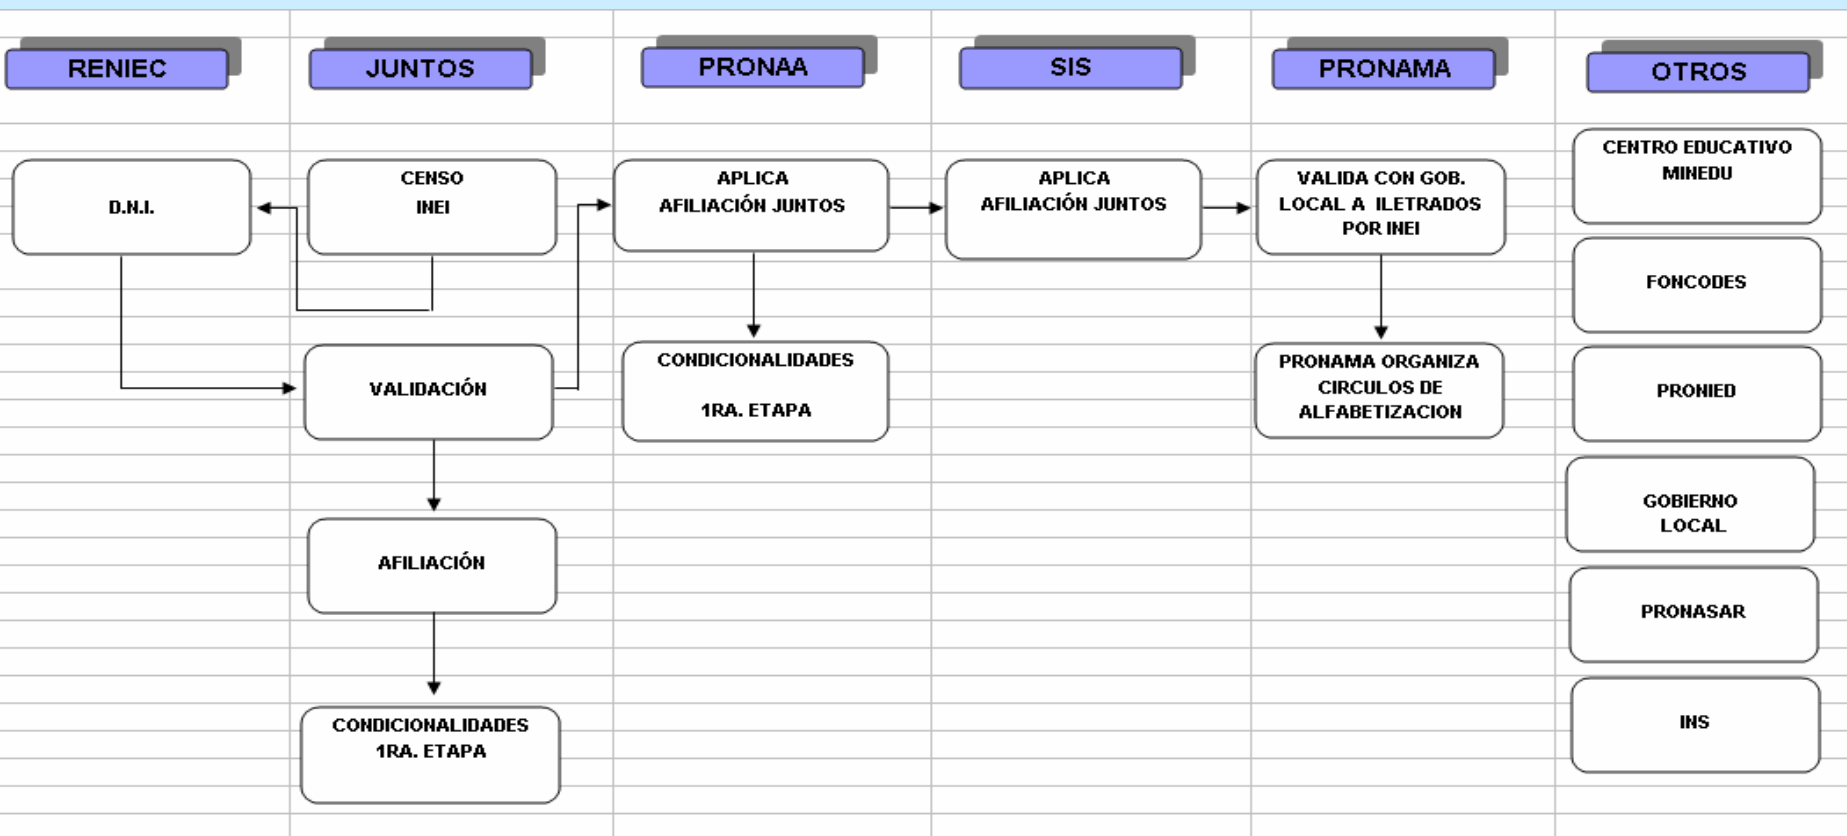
RENIEC

D.N.I.

JUNTOS

CENSO
INEI

VALIDACIÓN

AFILIACIÓN

CONDICIONALIDADES
1RA. ETAPA

PRONAA

APLICA
AFILIACIÓN JUNTOS

CONDICIONALIDADES
1RA. ETAPA

SIS

APLICA
AFILIACIÓN JUNTOS

PRONAMA

VALIDA CON GOB. LOCAL A ILETRADOS POR INEI

PRONAMA ORGANIZA CIRCULOS DE ALFABETIZACION

OTROS

CENTRO EDUCATIVO MINEDU

FONCODES

PRONIED

GOBIERNO LOCAL

PRONASAR

INS